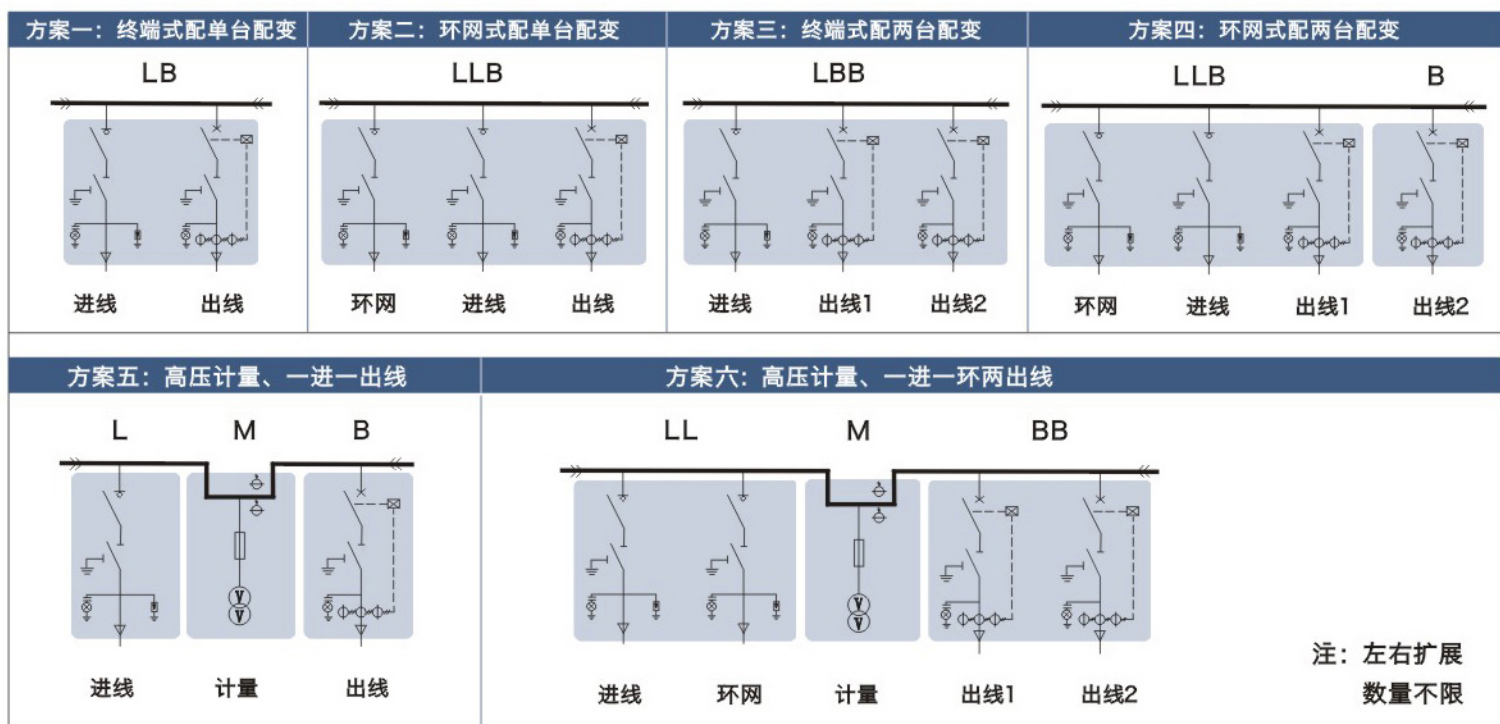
方案一：终端式配单台配变

LB

进线 出线

方案二：环网式配单台配变

LLB

环网 进线 出线

方案三：终端式配两台配变

LBB

进线 出线1 出线2

方案四：环网式配两台配变

LLB B

环网 进线 出线1 出线2

方案五：高压计量、一进一出线

L M B

进线 计量 出线

方案六：高压计量、一进一环两出线

LL M BB

进线 环网 计量 出线1 出线2

注：左右扩展
数量不限